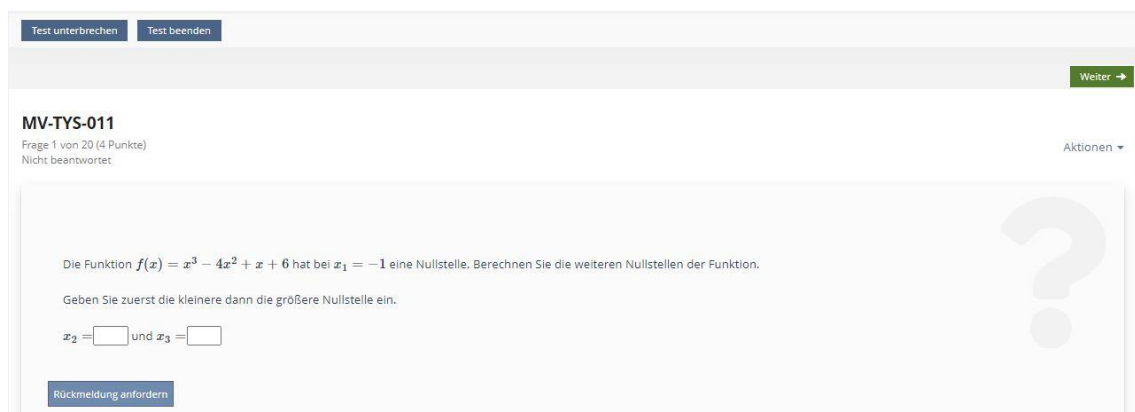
Test unterbrechen Test beenden

Weiter →

MV-TYS-011

Frage 1 von 20 (4 Punkte)
Nicht beantwortet

Aktionen ▾

Die Funktion $f(x) = x^3 - 4x^2 + x + 6$ hat bei $x_1 = -1$ eine Nullstelle. Berechnen Sie die weiteren Nullstellen der Funktion.

Geben Sie zuerst die kleinere dann die größere Nullstelle ein.

$x_2 =$ und $x_3 =$

Rückmeldung anfordern